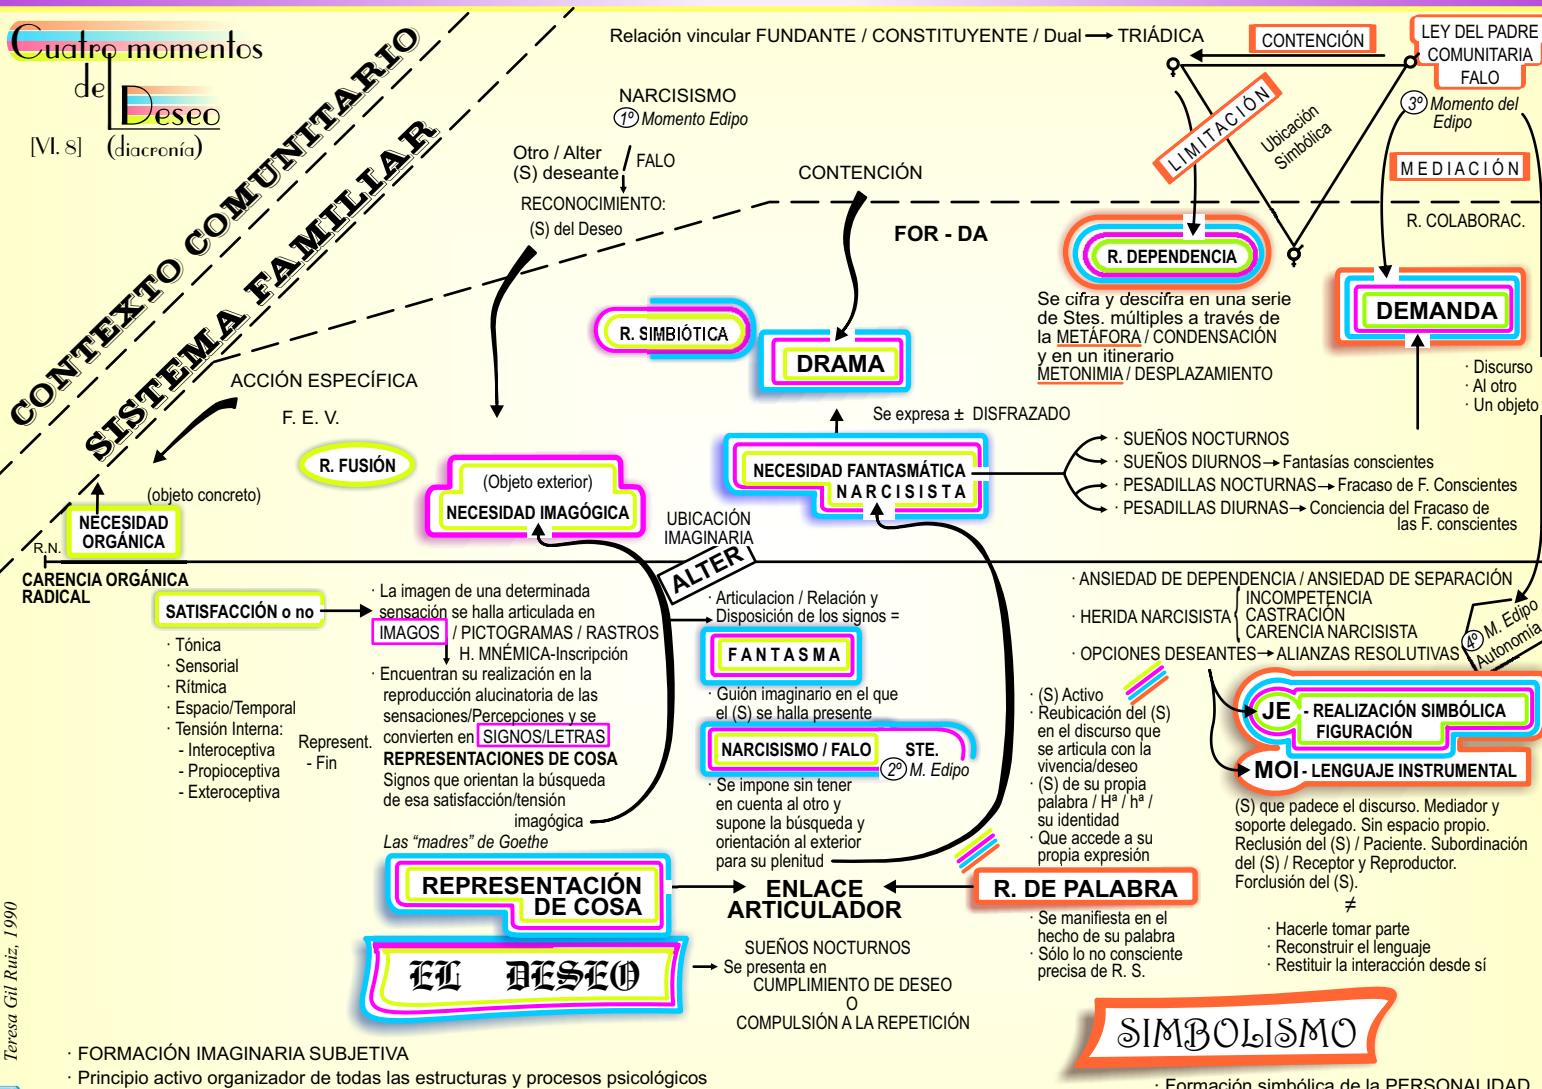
Cuatro momentos de Deseo
[M. 8] (diacronía)

CONTEXTO COMUNITARIO
SISTEMA FAMILIAR

Relación vincular FUNDANTE / CONSTITUYENTE / Dual → TRIÁDICA
CONTENCIÓN
LEY DEL PADRE
COMUNITARIA
FALO
3º Momento del Edipo
LIMITACIÓN
Ubicación Simbólica
MEDIACIÓN
R. COLABORAC.

NARCISISMO
1º Momento Edipo
Otro / Alter
(S) deseante / FALO
RECONOCIMIENTO:
(S) del Deseo
CONTENCIÓN
FOR - DA
R. DEPENDENCIA
Se cifra y descifra en una serie de Stes. múltiples a través de la METÁFORA / CONDENSACIÓN y en un itinerario METONIMIA / DESPLAZAMIENTO
DEMANDA
· Discurso
· Al otro
· Un objeto

R. SIMBIÓTICA
DRAMA
ACCIÓN ESPECÍFICA
F. E. V.
R. FUSIÓN
Se expresa ± DISFRAZADO
(objeto concreto)
NECESIDAD ORGÁNICA
(Objeto exterior)
NECESIDAD IMAGÓGICA
NECESIDAD FANTASMÁTICA
NARCISISTA
· SUEÑOS NOCTURNOS
· SUEÑOS DIURNOS → Fantasías conscientes
· PESADILLAS NOCTURNAS → Fracaso de F. Conscientes
· PESADILLAS DIURNAS → Conciencia del Fracaso de las F. conscientes
R.N.
UBICACIÓN IMAGINARIA
ALTER
CARENCIA ORGÁNICA RADICAL
SATISFACCIÓN o no
· Tónica
· Sensorial
· Rítmica
· Espacio/Temporal
· Tensión Interna:
- Interoceptiva
- Propioceptiva
- Exteroceptiva
Represent.
- Fin
· La imagen de una determinada sensación se halla articulada en IMAGOS / PICTOGRAMAS / RASTROS
H. MNÉMICA-Inscripción
· Encuentran su realización en la reproducción alucinatoria de las sensaciones/Percepciones y se convierten en SIGNOS/LETRAS
REPRESENTACIONES DE COSA
Signos que orientan la búsqueda de esa satisfacción/tensión imagógica
Las "madres" de Goethe
· Articulacion / Relación y Disposición de los signos =
FANTASMA
· Guión imaginario en el que el (S) se halla presente
NARCISISMO / FALO STE.
2º M. Edipo
· Se impone sin tener en cuenta al otro y supone la búsqueda y orientación al exterior para su plenitud
· ANSIEDAD DE DEPENDENCIA / ANSIEDAD DE SEPARACIÓN
· HERIDA NARCISISTA { INCOMPETENCIA CASTRACIÓN CARENCIA NARCISISTA
· OPCIONES DESEANTES → ALIANZAS RESOLUTIVAS
4º M. Edipo Autonomía
· (S) Activo
· Reubicación del (S) en el discurso que se articula con la vivencia/deseo
· (S) de su propia palabra / Hª / hª / su identidad
· Que accede a su propia expresión
JE - REALIZACIÓN SIMBÓLICA FIGURACIÓN
MOI - LENGUAJE INSTRUMENTAL
(S) que padece el discurso. Mediador y soporte delegado. Sin espacio propio. Reclusión del (S) / Paciente. Subordinación del (S) / Receptor y Reproductor. Forclusión del (S).
≠
· Hacerle tomar parte
· Reconstruir el lenguaje
· Restituir la interacción desde sí
REPRESENTACIÓN DE COSA
ENLACE ARTICULADOR
R. DE PALABRA
· Se manifiesta en el hecho de su palabra
· Sólo lo no consciente precisa de R. S.
EL DESEO
SUEÑOS NOCTURNOS
→ Se presenta en
CUMPLIMIENTO DE DESEO
O
COMPULSIÓN A LA REPETICIÓN
SIMBOLISMO
Teresa Gil Ruiz, 1990
· FORMACIÓN IMAGINARIA SUBJETIVA
· Principio activo organizador de todas las estructuras y procesos psicológicos
· Formación simbólica de la PERSONALIDAD